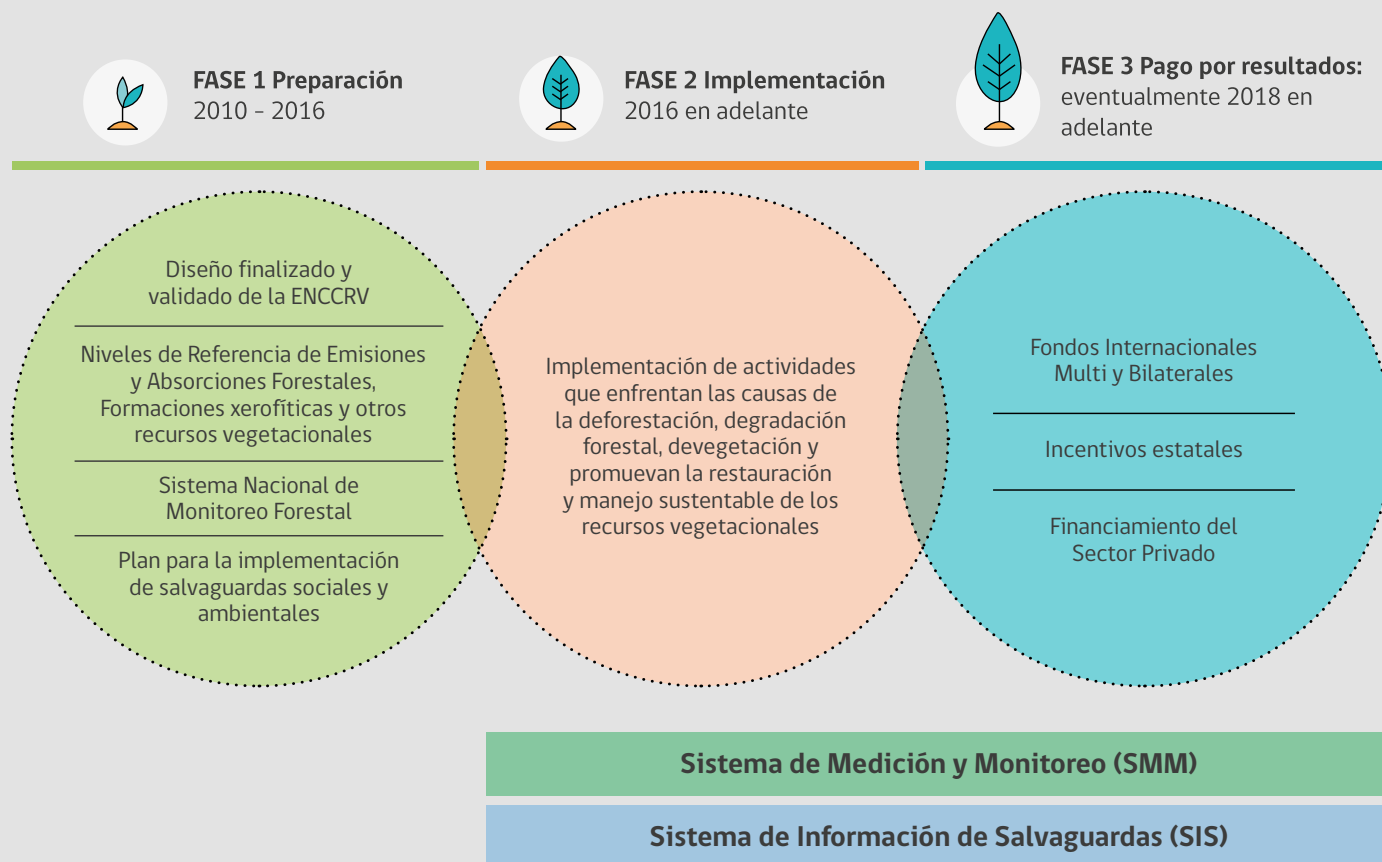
FASE 1 Preparación
2010 - 2016

FASE 2 Implementación
2016 en adelante

FASE 3 Pago por resultados:
eventualmente 2018 en adelante

Diseño finalizado y validado de la ENCCRV

Niveles de Referencia de Emisiones y Absorciones Forestales, Formaciones xerofíticas y otros recursos vegetacionales

Sistema Nacional de Monitoreo Forestal

Plan para la implementación de salvaguardas sociales y ambientales

Implementación de actividades que enfrentan las causas de la deforestación, degradación forestal, devegetación y promuevan la restauración y manejo sustentable de los recursos vegetacionales

Fondos Internacionales Multi y Bilaterales

Incentivos estatales

Financiamiento del Sector Privado

Sistema de Medición y Monitoreo (SMM)

Sistema de Información de Salvaguardas (SIS)